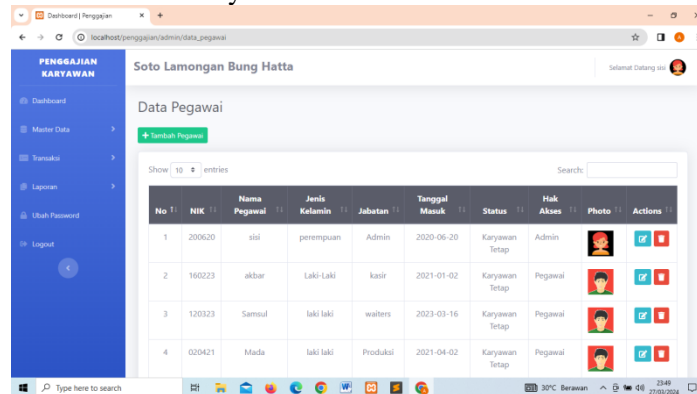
Dashboard | Penggajian

localhost/penggajian/admin/data_pegawai

PENGGAJIAN KARYAWAN

Soto Lamongan Bung Hatta

Selamat Datang sisi

Dashboard

Master Data

Transaksi

Laporan

Ubah Password

Logout

Data Pegawai

+ Tambah Pegawai

Show 10 entries

Search:

| No | NIK | Nama Pegawai | Jenis Kelamin | Jabatan | Tanggal Masuk | Status | Hak Akses | Photo | Actions |
|---|---|---|---|---|---|---|---|---|---|
| 1 | 200620 | sisi | perempuan | Admin | 2020-06-20 | Karyawan Tetap | Admin | | |
| 2 | 160223 | akbar | Laki-Laki | kasir | 2021-01-02 | Karyawan Tetap | Pegawai | | |
| 3 | 120323 | Samsul | laki laki | waiters | 2023-03-16 | Karyawan Tetap | Pegawai | | |
| 4 | 020421 | Mada | laki laki | Produksi | 2021-04-02 | Karyawan Tetap | Pegawai | | |

Type here to search

30°C Berawan

23:49
27/03/2024